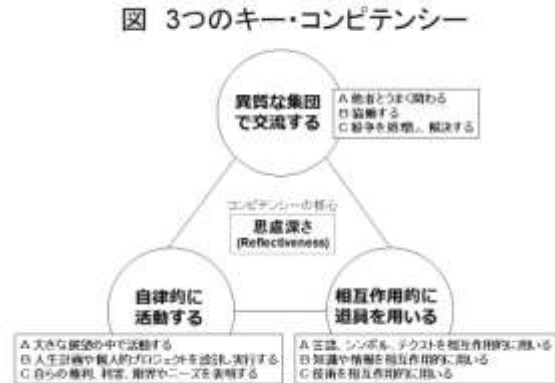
図　3つのキー・コンピテンシー

異質な集団で交流する

A 他者とうまく関わる
B 協働する
C 紛争を処理し、解決する

コンピテンシーの核心
思慮深さ
(Reflectiveness)

自律的に活動する

A 大きな展望の中で活動する
B 人生計画や個人的プロジェクトを設計し実行する
C 自らの権利、利害、限界やニーズを表明する

相互作用的に道具を用いる

A 言語、シンボル、テクストを相互作用的に用いる
B 知識や情報を相互作用的に用いる
C 技術を相互作用的に用いる